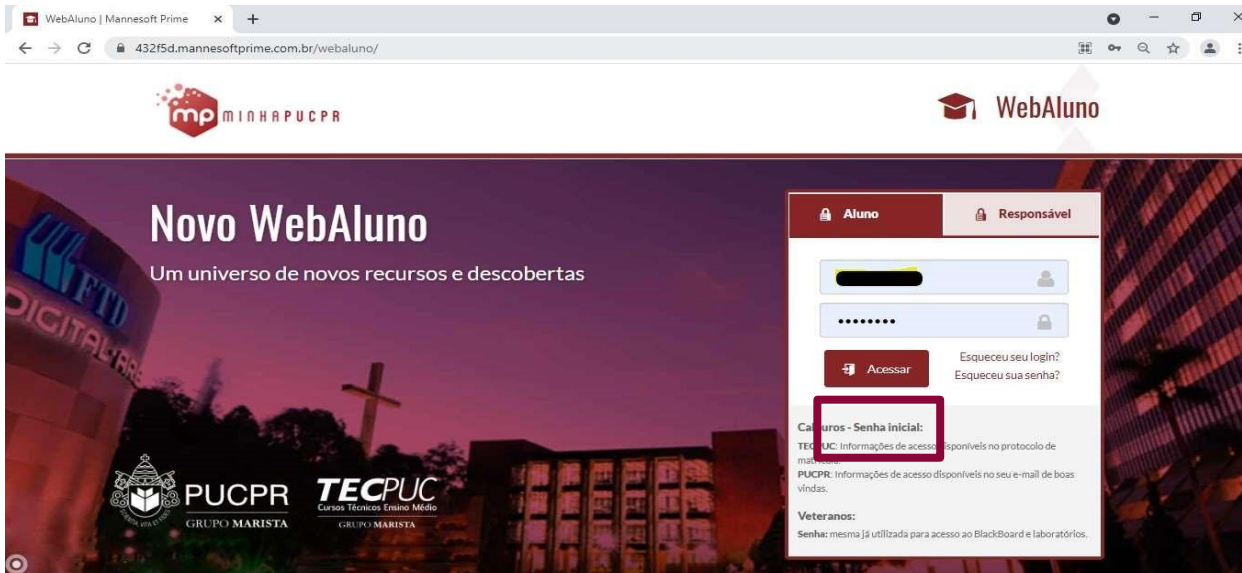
WebAluno | Mannesoft Prime ×

432f5d.mannesoftprime.com.br/webaluno/

mp MINHAPUCPR

WebAluno

Novo WebAluno

Um universo de novos recursos e descobertas

Aluno

Responsável

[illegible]

•••••••••

Acessar

Esqueceu seu login?
Esqueceu sua senha?

Ca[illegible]uros - Senha inicial:

TEC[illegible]UC: Informações de acesso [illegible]isponíveis no protocolo de mat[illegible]

PUCPR: Informações de acesso disponíveis no seu e-mail de boas vindas.

Veteranos:

Senha: mesma já utilizada para acesso ao BlackBoard e laboratórios.

FTD DIGITAL ARENA

PUCPR GRUPO MARISTA

TECPUC Cursos Técnicos Ensino Médio GRUPO MARISTA